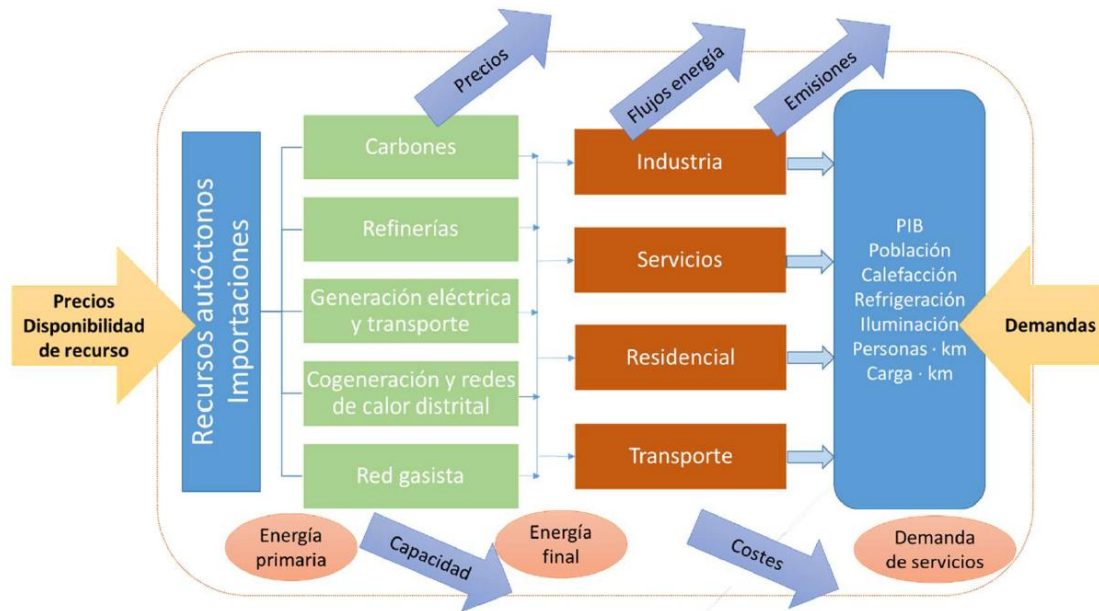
Precios

Flujos energía

Emisiones

Precios
Disponibilidad
de recurso

Recursos autóctonos
Importaciones

Carbones

Refinerías

Generación eléctrica y transporte

Cogeneración y redes de calor distrital

Red gasista

Industria

Servicios

Residencial

Transporte

PIB
Población
Calefacción
Refrigeración
Iluminación
Personas · km
Carga · km

Demandas

Energía primaria

Capacidad

Energía final

Costes

Demanda de servicios